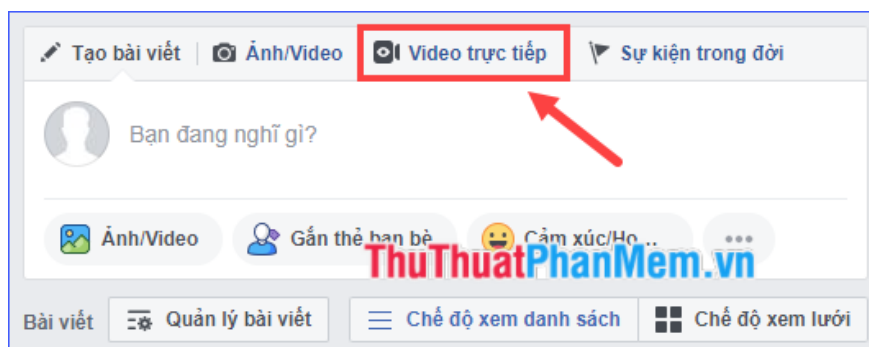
Tạo bài viết | Ảnh/Video | Video trực tiếp | Sự kiện trong đời

Bạn đang nghĩ gì?

Ảnh/Video | Gắn thẻ bạn bè | Cảm xúc/Ho... | •••

ThuThuatPhanMem.vn

Bài viết | Quản lý bài viết | Chế độ xem danh sách | Chế độ xem lưới